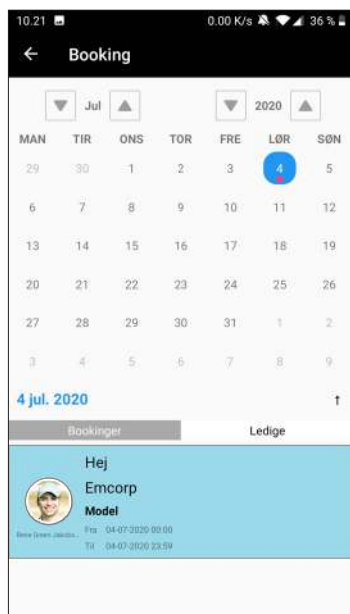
10.21 0.00 K/s 36 %

← Booking

Jul 2020

| MAN | TIR | ONS | TOR | FRE | LØR | SØN |
|---|---|---|---|---|---|---|
| 29 | 30 | 1 | 2 | 3 | 4 | 5 |
| 6 | 7 | 8 | 9 | 10 | 11 | 12 |
| 13 | 14 | 15 | 16 | 17 | 18 | 19 |
| 20 | 21 | 22 | 23 | 24 | 25 | 26 |
| 27 | 28 | 29 | 30 | 31 | 1 | 2 |
| 3 | 4 | 5 | 6 | 7 | 8 | 9 |

4 jul. 2020 ↑

Bookinger Ledige

Hej
Emcorp
Model
Fra 04-07-2020 00:00
Til 04-07-2020 23:59
Rene Green Jakobs...